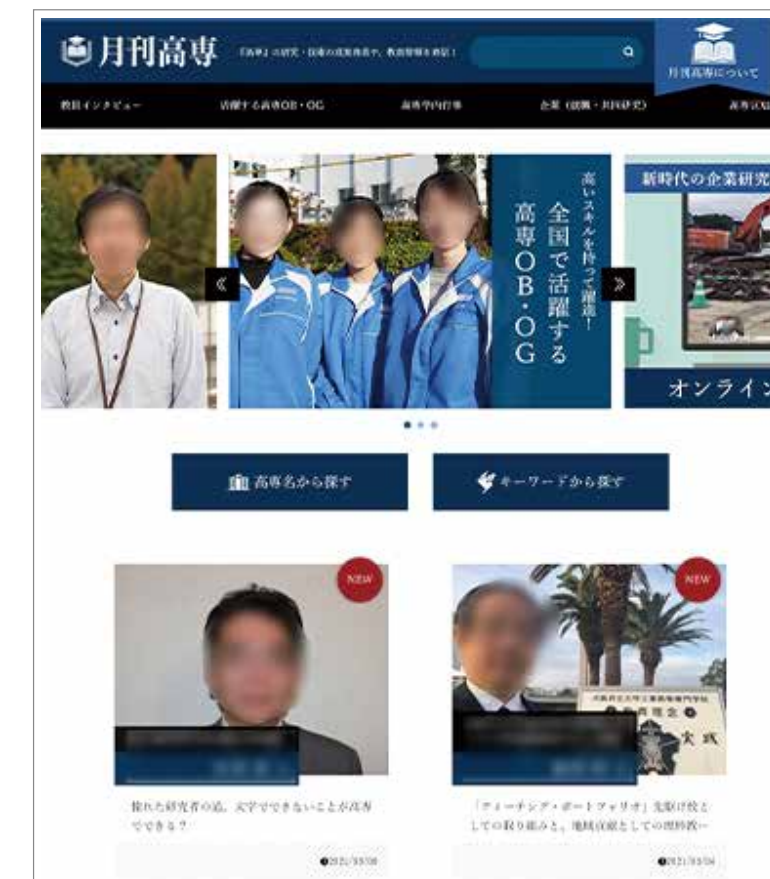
月刊高専

「高専」の研究・技術の最新動向や、教員情報を発信！

月刊高専について

教員インタビュー　活躍する高専OB・OG　高専学内行事　企業（就職・共同研究）　高専伝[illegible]

高いスキルを持って躍進！
全国で活躍する
高専OB・OG

新時代の企業研究

オンライン

高専名から探す

キーワードから探す

NEW

NEW

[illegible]

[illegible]

隠れた研究者の道。大学でできないことが高専でできる？

「ティーチング・ポートフォリオ」先駆け校としての取り組みと、地域貢献としての理科教―

2021/03/08

2021/03/04